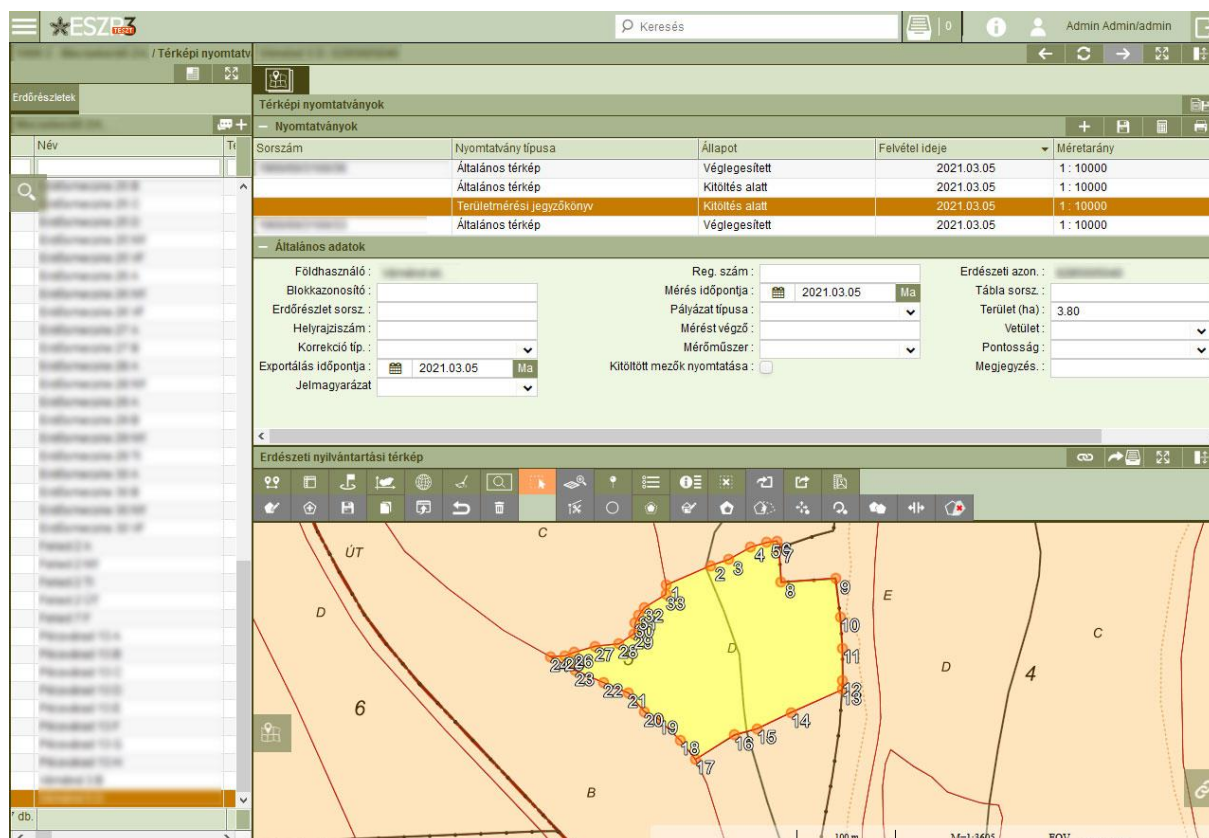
ESZR3 TESZT

Keresés

0

Admin Admin/admin

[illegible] / Térképi nyomtatv

Erdőrészletek

Név

Térképi nyomtatványok

Nyomtatványok

| Sorszám | Nyomtatvány típusa | Állapot | Felvétel ideje | Méretarány |
|---|---|---|---|---|
| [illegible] | Általános térkép | Véglegesített | 2021.03.05 | 1 : 10000 |
| | Általános térkép | Kitöltés alatt | 2021.03.05 | 1 : 10000 |
| | Területmérési jegyzőkönyv | Kitöltés alatt | 2021.03.05 | 1 : 10000 |
| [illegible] | Általános térkép | Véglegesített | 2021.03.05 | 1 : 10000 |

Általános adatok

Földhasználó : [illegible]
Blokkazonosító :
Erdőrészlet sorsz. :
Helyrajziszám :
Korrekció típ. :
Exportálás időpontja : 2021.03.05 Ma
Jelmagyarázat :

Reg. szám :
Mérés időpontja : 2021.03.05 Ma
Pályázat típusa :
Mérést végző :
Mérőműszer :
Kitöltött mezők nyomtatása :

Erdészeti azon. : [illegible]
Tábla sorsz. :
Terület (ha) : 3.80
Vetület :
Pontosság :
Megjegyzés. :

Erdészeti nyilvántartási térkép

ÚT
C
D
6
B
E
C
D
4
D
1 2 3 4 5 6 7 8 9 10 11 12 13 14 15 16 17 18 19 20 21 22 23 24 25 26 27 28 29 30 31 32 33

db.

100 m
M=1:3605
EOV